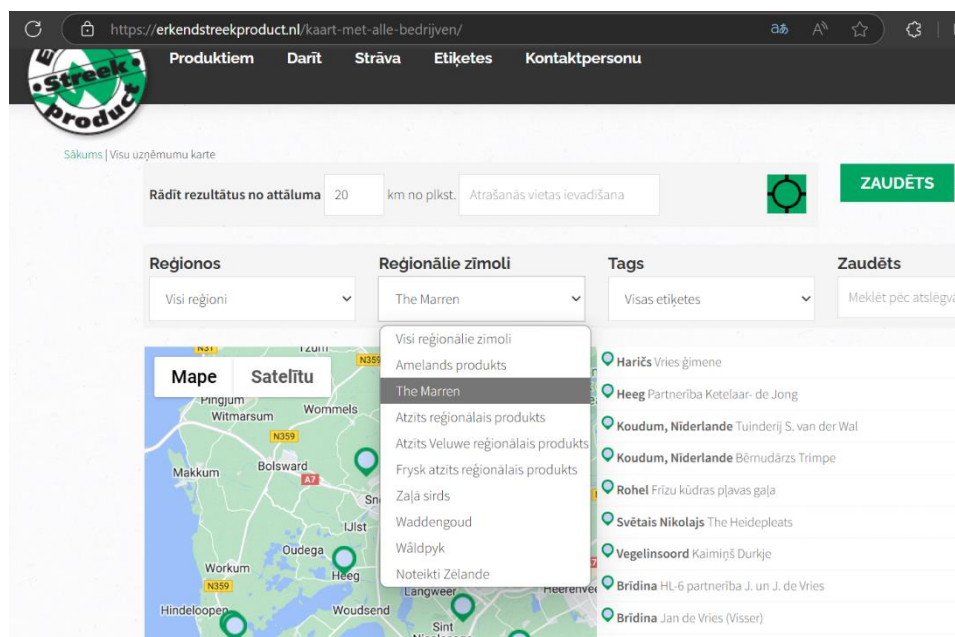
https://erkendstreekproduct.nl/kaart-met-alle-bedrijven/

Streek product

Produktiem Darīt Strāva Etiķetes Kontaktpersonu

Sākums | Visu uzņēmumu karte

Rādīt rezultātus no attāluma 20 km no plkst. Atrašanās vietas ievadīšana

ZAUDĒTS

Reģionos
Visi reģioni

Reģionālie zīmoli
The Marren

Tags
Visas etiķetes

Zaudēts
Meklēt pēc atslēgva

Visi reģionālie zīmoli
Amelands produkts
The Marren
Atzīts reģionālais produkts
Atzīts Veluwe reģionālais produkts
Frysk atzīts reģionālais produkts
Zaļā sirds
Waddengoud
Wâldpyk
Noteikti Zēlande

Mape Satelītu

N359 Pingjum Witmarsum Wommels N359 Makkum Bolsward A7 IJlst Oudega Workum N359 Heeg Langweer Heerenvee Hindeloopen Woudsend Sint

Haričs Vries ģimene
Heeg Partnerība Ketelaar- de Jong
Koudum, Nīderlande Tuinderij S. van der Wal
Koudum, Nīderlande Bērnudārzs Trimpe
Rohel Frīzu kūdras pļavas gaļa
Svētais Nikolajs The Heidepleats
Vegelinsoord Kaimiņš Durkje
Brīdina HL-6 partnerība J. un J. de Vries
Brīdina Jan de Vries (Visser)